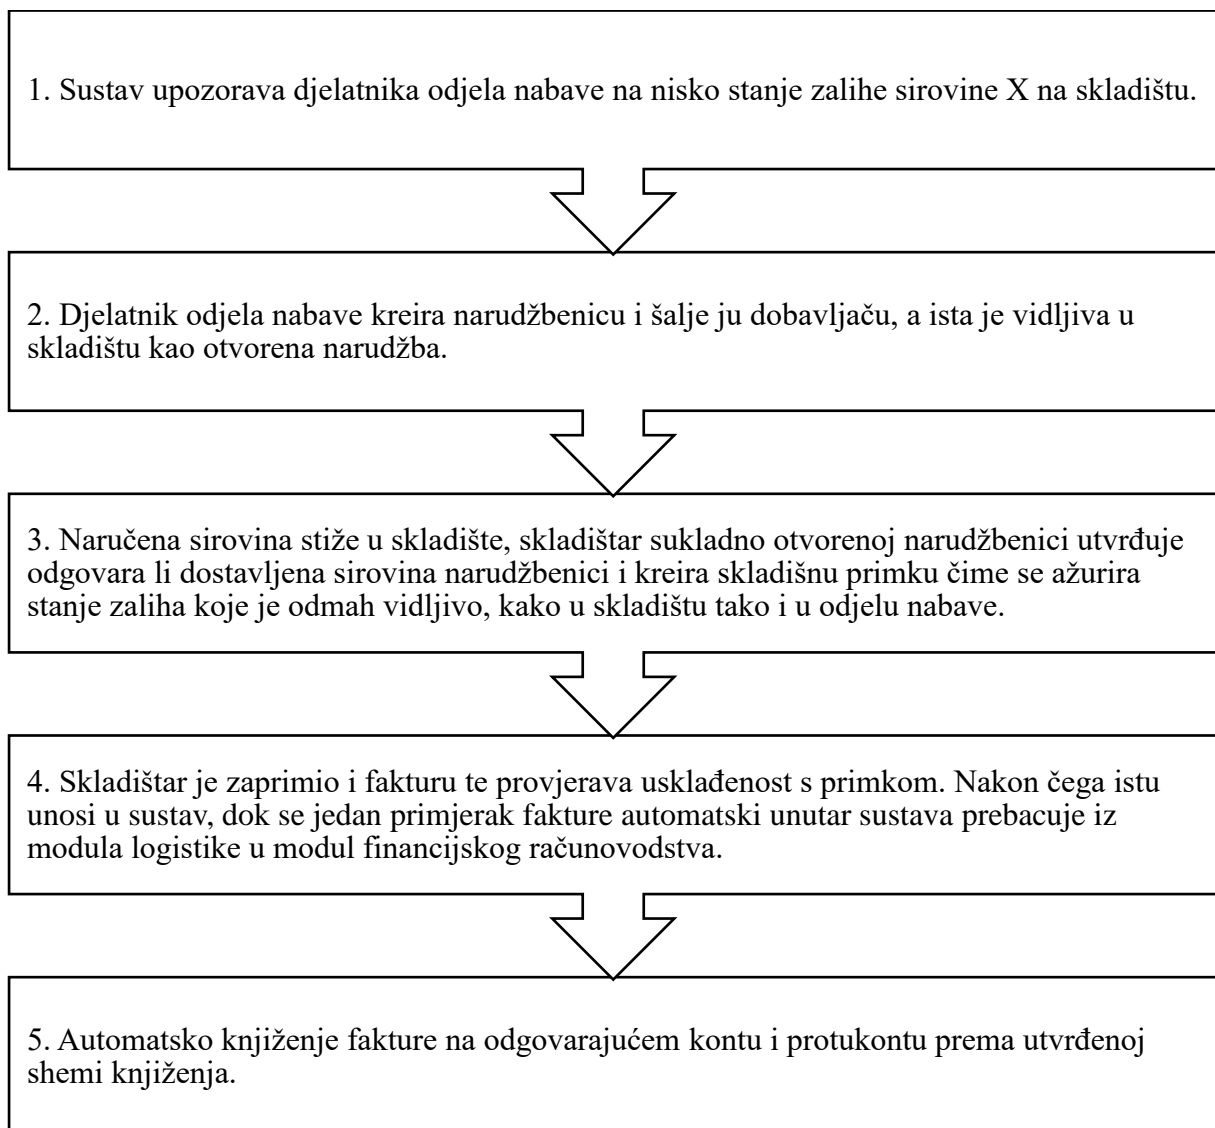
1. Sustav upozorava djelatnika odjela nabave na nisko stanje zalihe sirovine X na skladištu.

2. Djelatnik odjela nabave kreira narudžbenicu i šalje ju dobavljaču, a ista je vidljiva u skladištu kao otvorena narudžba.

3. Naručena sirovina stiže u skladište, skladištar sukladno otvorenoj narudžbenici utvrđuje odgovara li dostavljena sirovina narudžbenici i kreira skladišnu primku čime se ažurira stanje zaliha koje je odmah vidljivo, kako u skladištu tako i u odjelu nabave.

4. Skladištar je zaprimio i fakturu te provjerava usklađenost s primkom. Nakon čega istu unosi u sustav, dok se jedan primjerak fakture automatski unutar sustava prebacuje iz modula logistike u modul financijskog računovodstva.

5. Automatsko knjiženje fakture na odgovarajućem kontu i protukontu prema utvrđenoj shemi knjiženja.